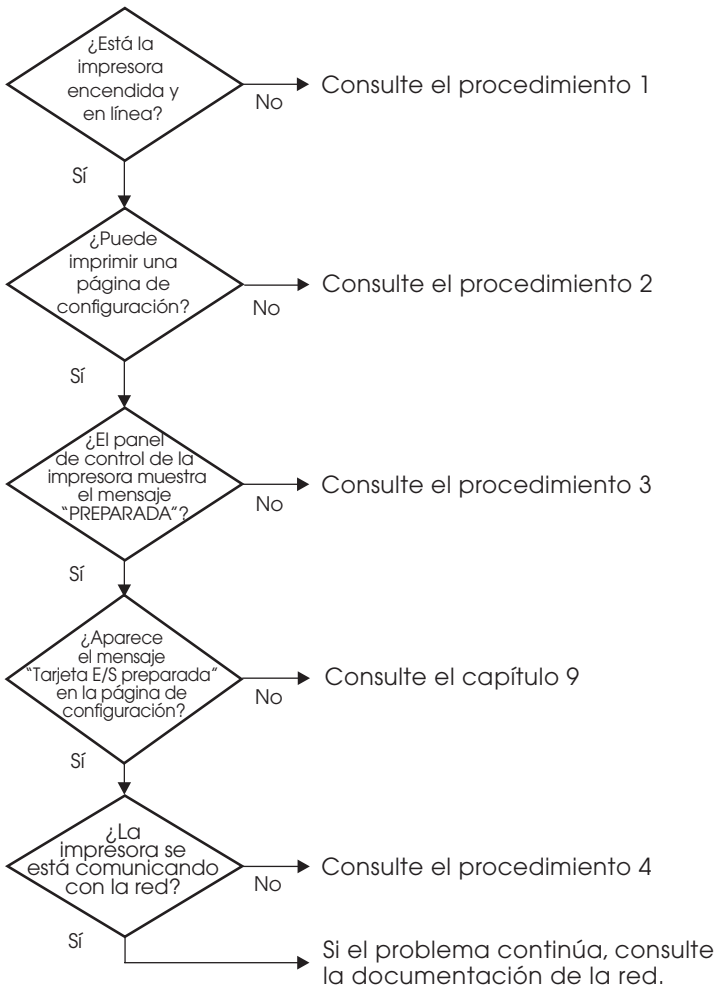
¿Está la impresora encendida y en línea?

No

Consulte el procedimiento 1

Sí

¿Puede imprimir una página de configuración?

No

Consulte el procedimiento 2

Sí

¿El panel de control de la impresora muestra el mensaje "PREPARADA"?

No

Consulte el procedimiento 3

Sí

¿Aparece el mensaje "Tarjeta E/S preparada" en la página de configuración?

No

Consulte el capítulo 9

Sí

¿La impresora se está comunicando con la red?

No

Consulte el procedimiento 4

Sí

Si el problema continúa, consulte la documentación de la red.